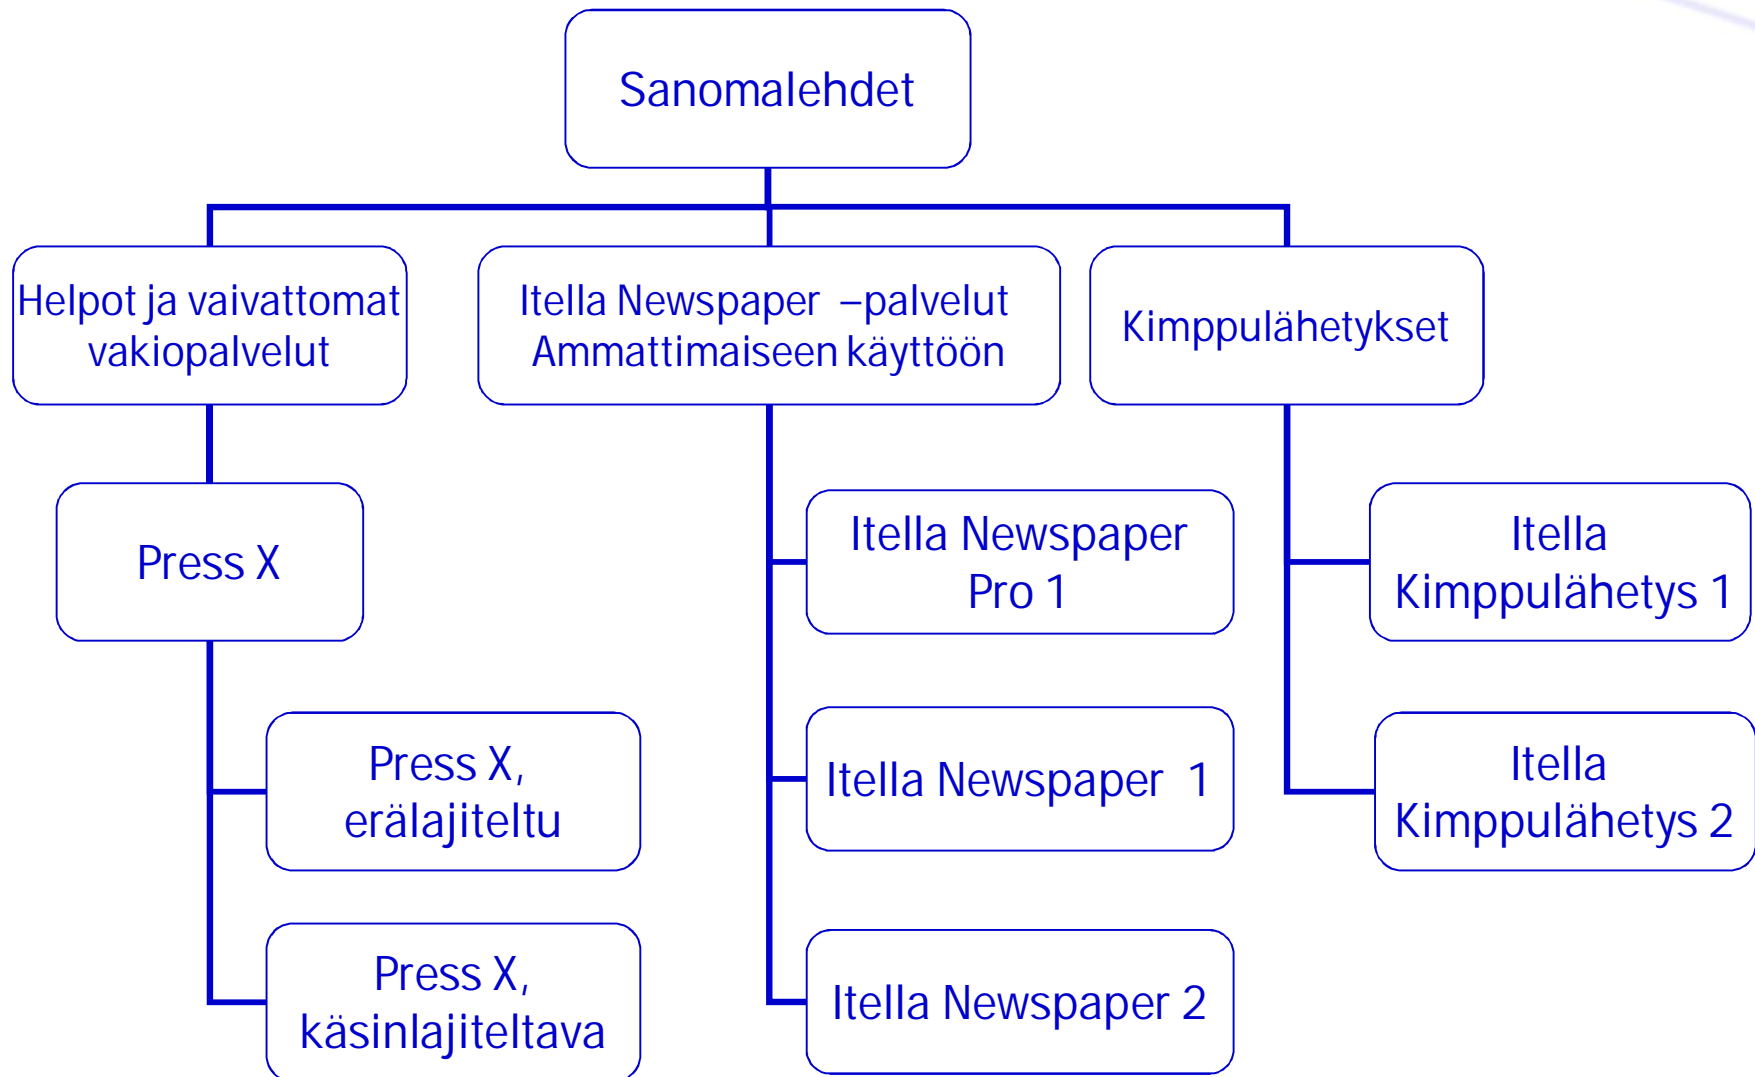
Sanomalehdet

Helpot ja vaivattomat vakiopalvelut

Itella Newspaper –palvelut Ammattimaiseen käyttöön

Kimppulähetykset

Press X

Press X, erälajiteltu

Press X, käsinlajiteltava

Itella Newspaper Pro 1

Itella Newspaper 1

Itella Newspaper 2

Itella Kimppulähetys 1

Itella Kimppulähetys 2